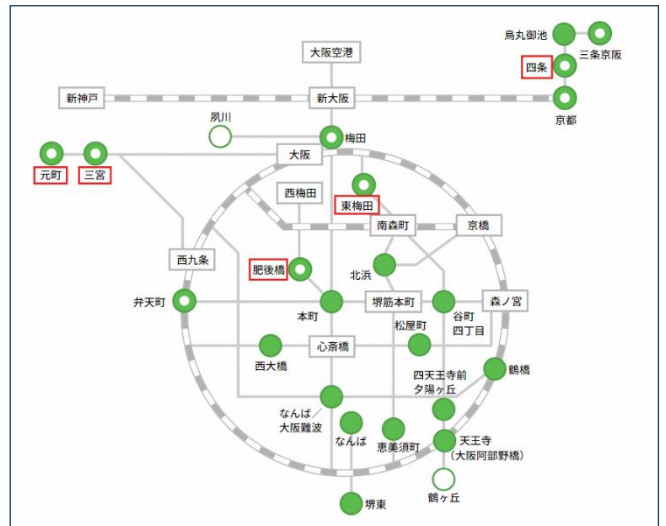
烏丸御池
三条京阪
四条
京都
大阪空港
新神戸
新大阪
夙川
梅田
元町
三宮
大阪
西梅田
東梅田
南森町
京橋
西九条
肥後橋
北浜
弁天町
本町
堺筋本町
森ノ宮
谷町
四丁目
松屋町
心斎橋
西大橋
四天王寺前
夕陽ヶ丘
鶴橋
なんば
大阪難波
なんば
恵美須町
天王寺
(大阪阿部野橋)
鶴ヶ丘
堺東